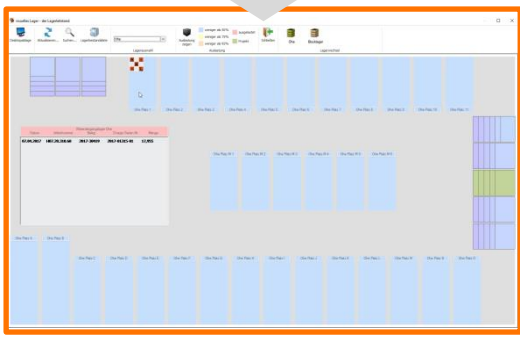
visuelles Lager - die Lagerübersicht

Ladungsträger
Aktualisieren
Suchen
Lagerbestandsliste
Lagerplatz
Größe
Auslastung
weniger als 10%
weniger als 50%
weniger als 90%
ausgebucht
Projekt
Gelöscht
Neu
Bearbeiten
Lagerplatz

Obs Platz 1
Obs Platz 2
Obs Platz 3
Obs Platz 4
Obs Platz 5
Obs Platz 6
Obs Platz 7
Obs Platz 8
Obs Platz 9
Obs Platz 10
Obs Platz 11

| Datum | Artikelnummer | Menge | Charge/Serien-Nr | Menge |
|---|---|---|---|---|
| 07.04.2017 | 1001201018 | 2017-00010 | 2017-012014 | 17,955 |

Obs Platz W 1
Obs Platz W 2
Obs Platz W 3
Obs Platz W 4
Obs Platz W 5
Obs Platz W 6

Obs Platz A
Obs Platz B
Obs Platz 1
Obs Platz 2
Obs Platz 3
Obs Platz 4
Obs Platz 5
Obs Platz 6
Obs Platz 7
Obs Platz 8
Obs Platz 9
Obs Platz 10
Obs Platz 11
Obs Platz 12
Obs Platz 13